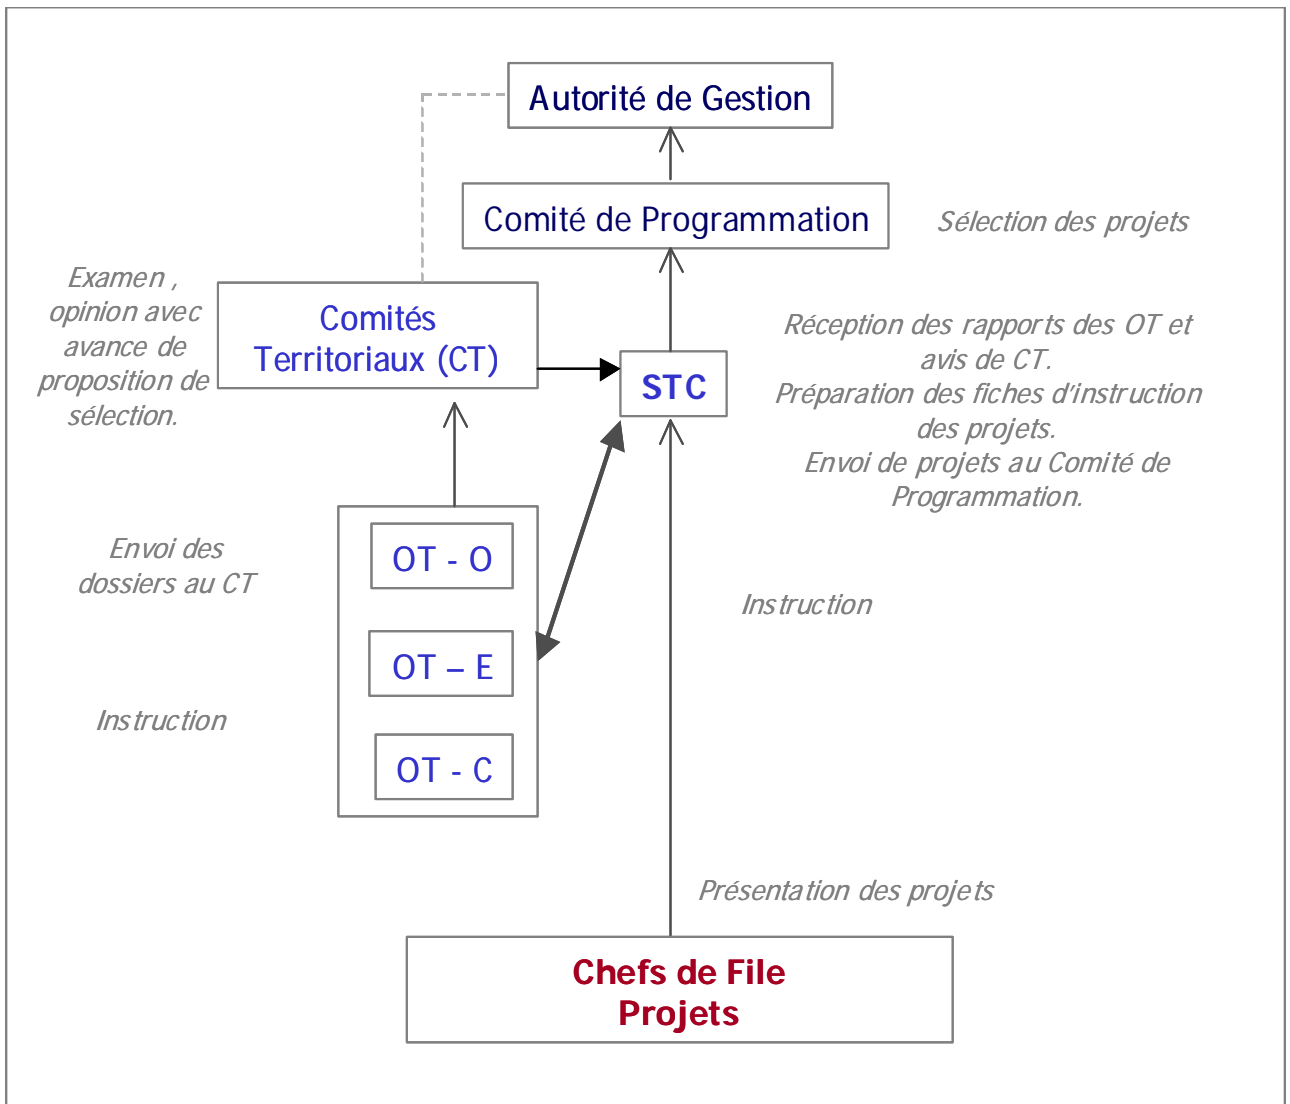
Autorité de Gestion

Comité de Programmation

Sélection des projets

Examen , opinion avec avance de proposition de sélection.

Comités Territoriaux (CT)

STC

Réception des rapports des OT et avis de CT.
Préparation des fiches d'instruction des projets.
Envoi de projets au Comité de Programmation.

Envoi des dossiers au CT

OT - O

OT – E

OT - C

Instruction

Instruction

Présentation des projets

Chefs de File
Projets